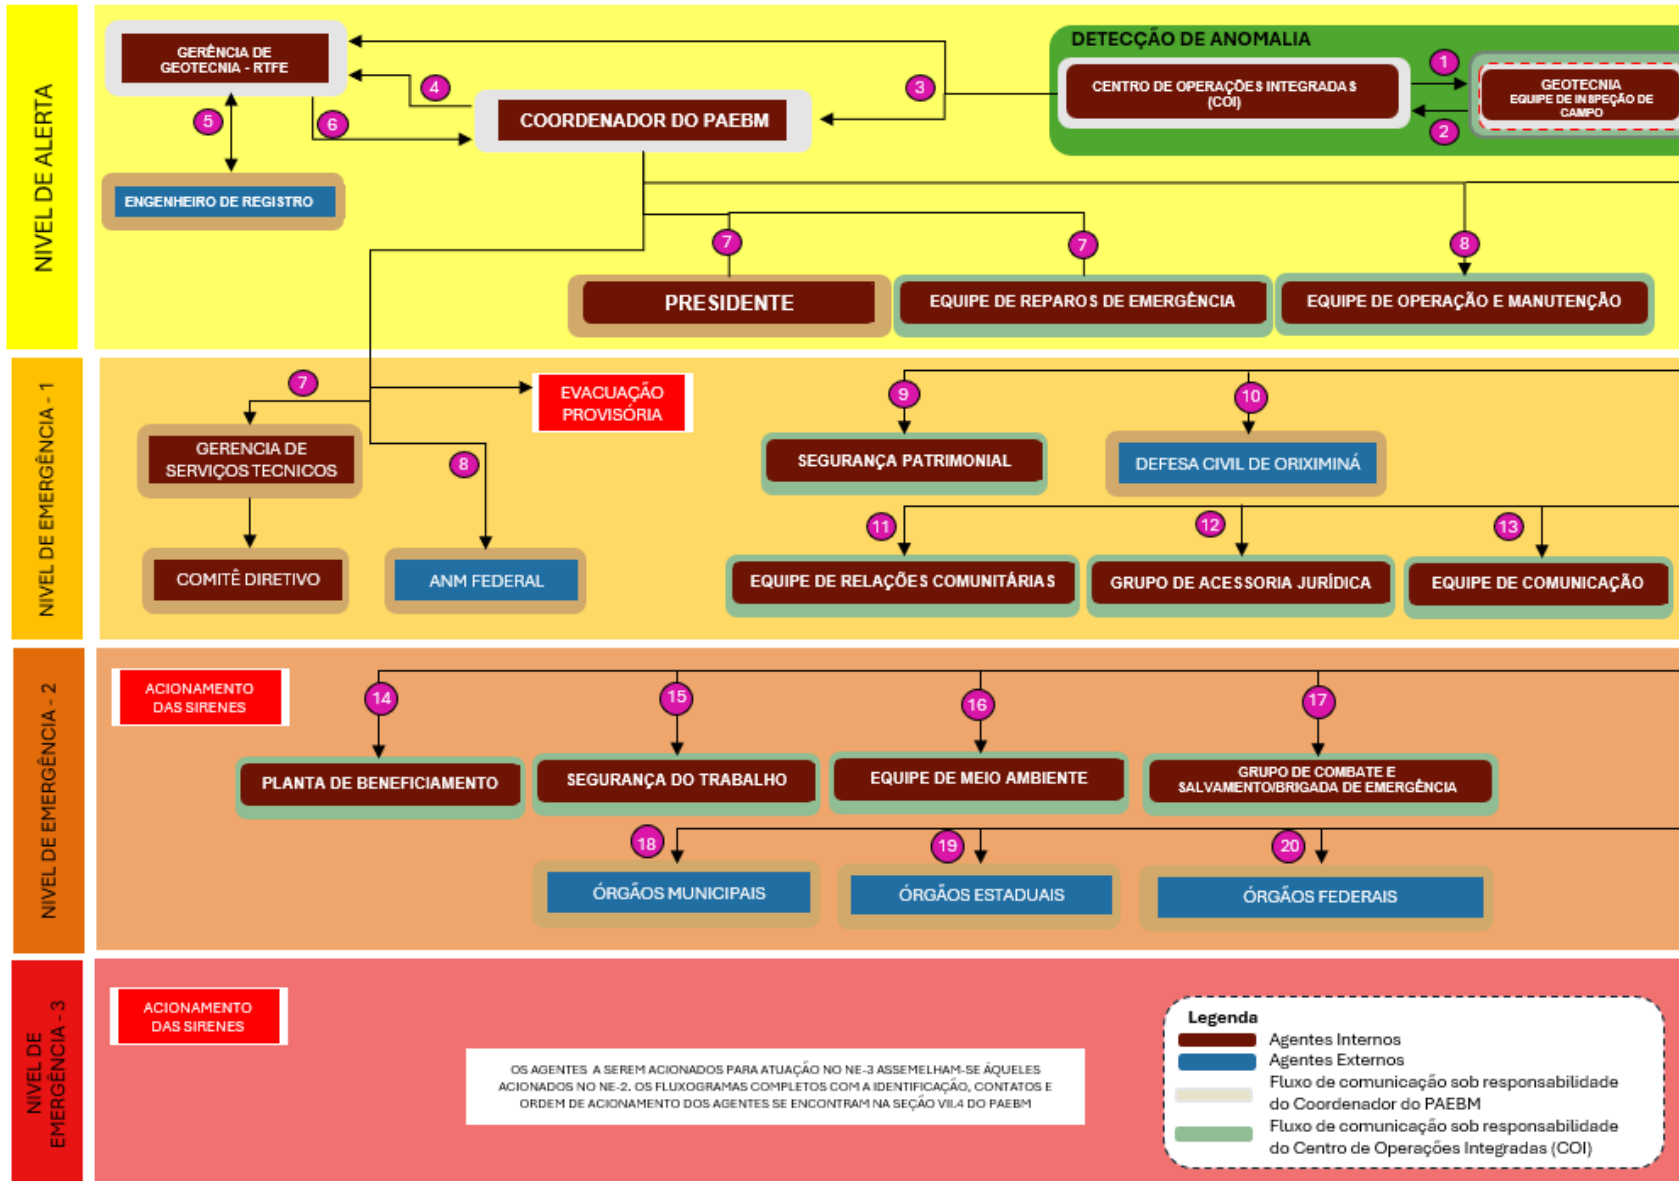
NIVEL DE ALERTA

GERÊNCIA DE GEOTECNIA - RTFE

DETECÇÃO DE ANOMALIA

CENTRO DE OPERAÇÕES INTEGRADAS (COI)

1

GEOTECNIA EQUIPE DE INSPEÇÃO DE CAMPO

2

3

4

5

6

COORDENADOR DO PAEBM

ENGENHEIRO DE REGISTRO

7

7

8

PRESIDENTE

EQUIPE DE REPAROS DE EMERGÊNCIA

EQUIPE DE OPERAÇÃO E MANUTENÇÃO

NIVEL DE EMERGÊNCIA - 1

7

EVACUAÇÃO PROVISÓRIA

9

10

GERENCIA DE SERVIÇOS TECNICOS

8

SEGURANÇA PATRIMONIAL

DEFESA CIVIL DE ORIXIMINÁ

11

12

13

COMITÊ DIRETIVO

ANM FEDERAL

EQUIPE DE RELAÇÕES COMUNITÁRIAS

GRUPO DE ACESSORIA JURÍDICA

EQUIPE DE COMUNICAÇÃO

NIVEL DE EMERGÊNCIA - 2

ACIONAMENTO DAS SIRENES

14

15

16

17

PLANTA DE BENEFICIAMENTO

SEGURANÇA DO TRABALHO

EQUIPE DE MEIO AMBIENTE

GRUPO DE COMBATE E SALVAMENTO/BRIGADA DE EMERGÊNCIA

18

19

20

ÓRGÃOS MUNICIPAIS

ÓRGÃOS ESTADUAIS

ÓRGÃOS FEDERAIS

NIVEL DE EMERGÊNCIA - 3

ACIONAMENTO DAS SIRENES

OS AGENTES A SEREM ACIONADOS PARA ATUAÇÃO NO NE-3 ASSEMELHAM-SE ÀQUELES ACIONADOS NO NE-2. OS FLUXOGRAMAS COMPLETOS COM A IDENTIFICAÇÃO, CONTATOS E ORDEM DE ACIONAMENTO DOS AGENTES SE ENCONTRAM NA SEÇÃO VII.4 DO PAEBM

Legenda
Agentes Internos
Agentes Externos
Fluxo de comunicação sob responsabilidade do Coordenador do PAEBM
Fluxo de comunicação sob responsabilidade do Centro de Operações Integradas (COI)